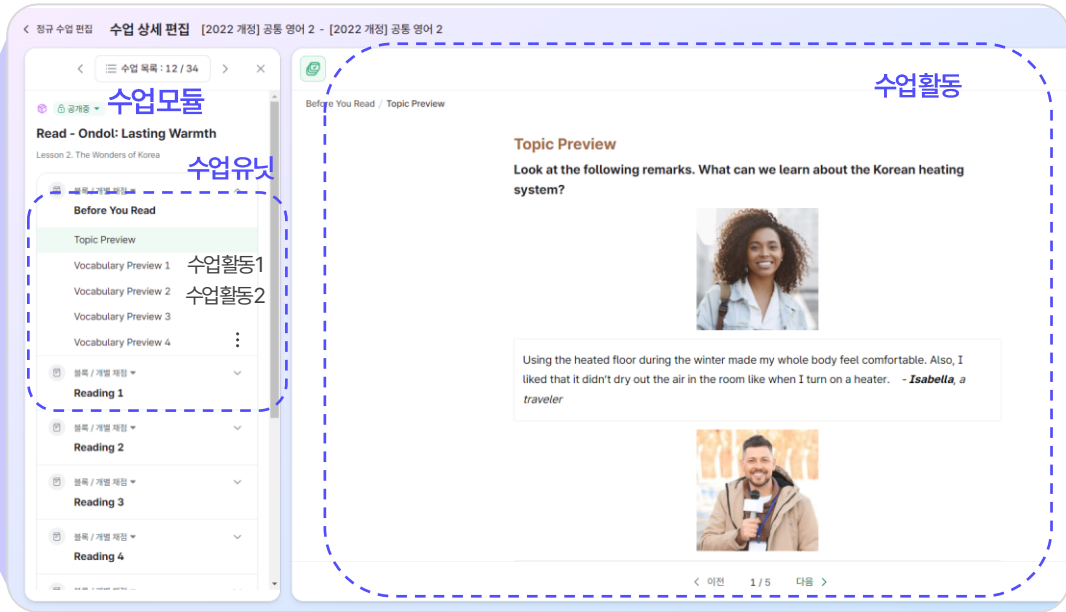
< 정규 수업 편집 수업 상세 편집 [2022 개정] 공통 영어 2 - [2022 개정] 공통 영어 2

< 수업 목록 : 12 / 34 > ×

수업모듈

공개중

Read - Ondol: Lasting Warmth

Lesson 2. The Wonders of Korea

수업유닛

블록 / 개별 채점

Before You Read

Topic Preview

Vocabulary Preview 1

Vocabulary Preview 2

Vocabulary Preview 3

Vocabulary Preview 4

수업활동1

수업활동2

블록 / 개별 채점

Reading 1

블록 / 개별 채점

Reading 2

블록 / 개별 채점

Reading 3

블록 / 개별 채점

Reading 4

수업활동

Before You Read / Topic Preview

Topic Preview

Look at the following remarks. What can we learn about the Korean heating system?

Using the heated floor during the winter made my whole body feel comfortable. Also, I liked that it didn't dry out the air in the room like when I turn on a heater. - Isabella, a traveler

< 이전 1 / 5 다음 >